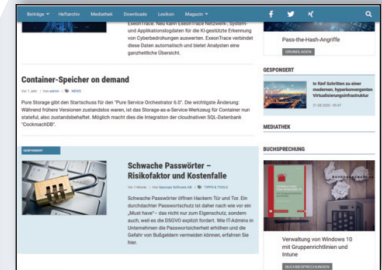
Beiträge ▾ Heftarchiv Mediathek Downloads Lexikon Magazin ▾

Essentrace. Neu kann Essentrace Netzwerk-, System- und Applikationslogdaten für die KI-gestützte Erkennung von Cyberbedrohungen auswerten. Essentrace verbindet diese Daten automatisch und bietet Analysten eine ganzheitliche Übersicht.

Pass-the-Hash-Angriffe

GRÖSSER ANZEIGEN

Container-Speicher on demand

Vor 1 Jahr | Von admin | NEWS

Pure Storage gibt den Startschuss für den "Pure Service Orchestrator 6.0". Die wichtigste Änderung: Während frühere Versionen zustandslos waren, ist das Storage-as-a-Service-Werkzeug für Container nun stateful, also zustandsbehaftet. Möglich macht dies die Integration der cloudnativen SQL-Datenbank "CockroachDB".

GESPONSERT

In fünf Schritten zu einer modernen, hyperkonvergenten Virtualisierungsinfrastruktur

01.06.2023 - 08:47

MEDIATHEK

BUCHSPRECHUNG

GESPONSERT

Schwache Passwörter – Risikofaktor und Kostenfalle

Vor 1 Monat | Von Specops Software AB | TIPPS & TOOLS

Schwache Passwörter öffnen Hackern Tür und Tor. Ein durchdachter Passwortschutz ist daher nach wie vor ein „Must have" – das nicht nur zum Eigenschutz, sondern auch, weil es die DSGVO explizit fordert. Wie IT-Admins in Unternehmen die Passwortsicherheit erhöhen und die Gefahr von Bußgeldern vermeiden können, erfahren Sie hier.

Verwaltung von Windows 10 mit Gruppenrichtlinien und Intune

BUCHBESPRECHUNG LESEN